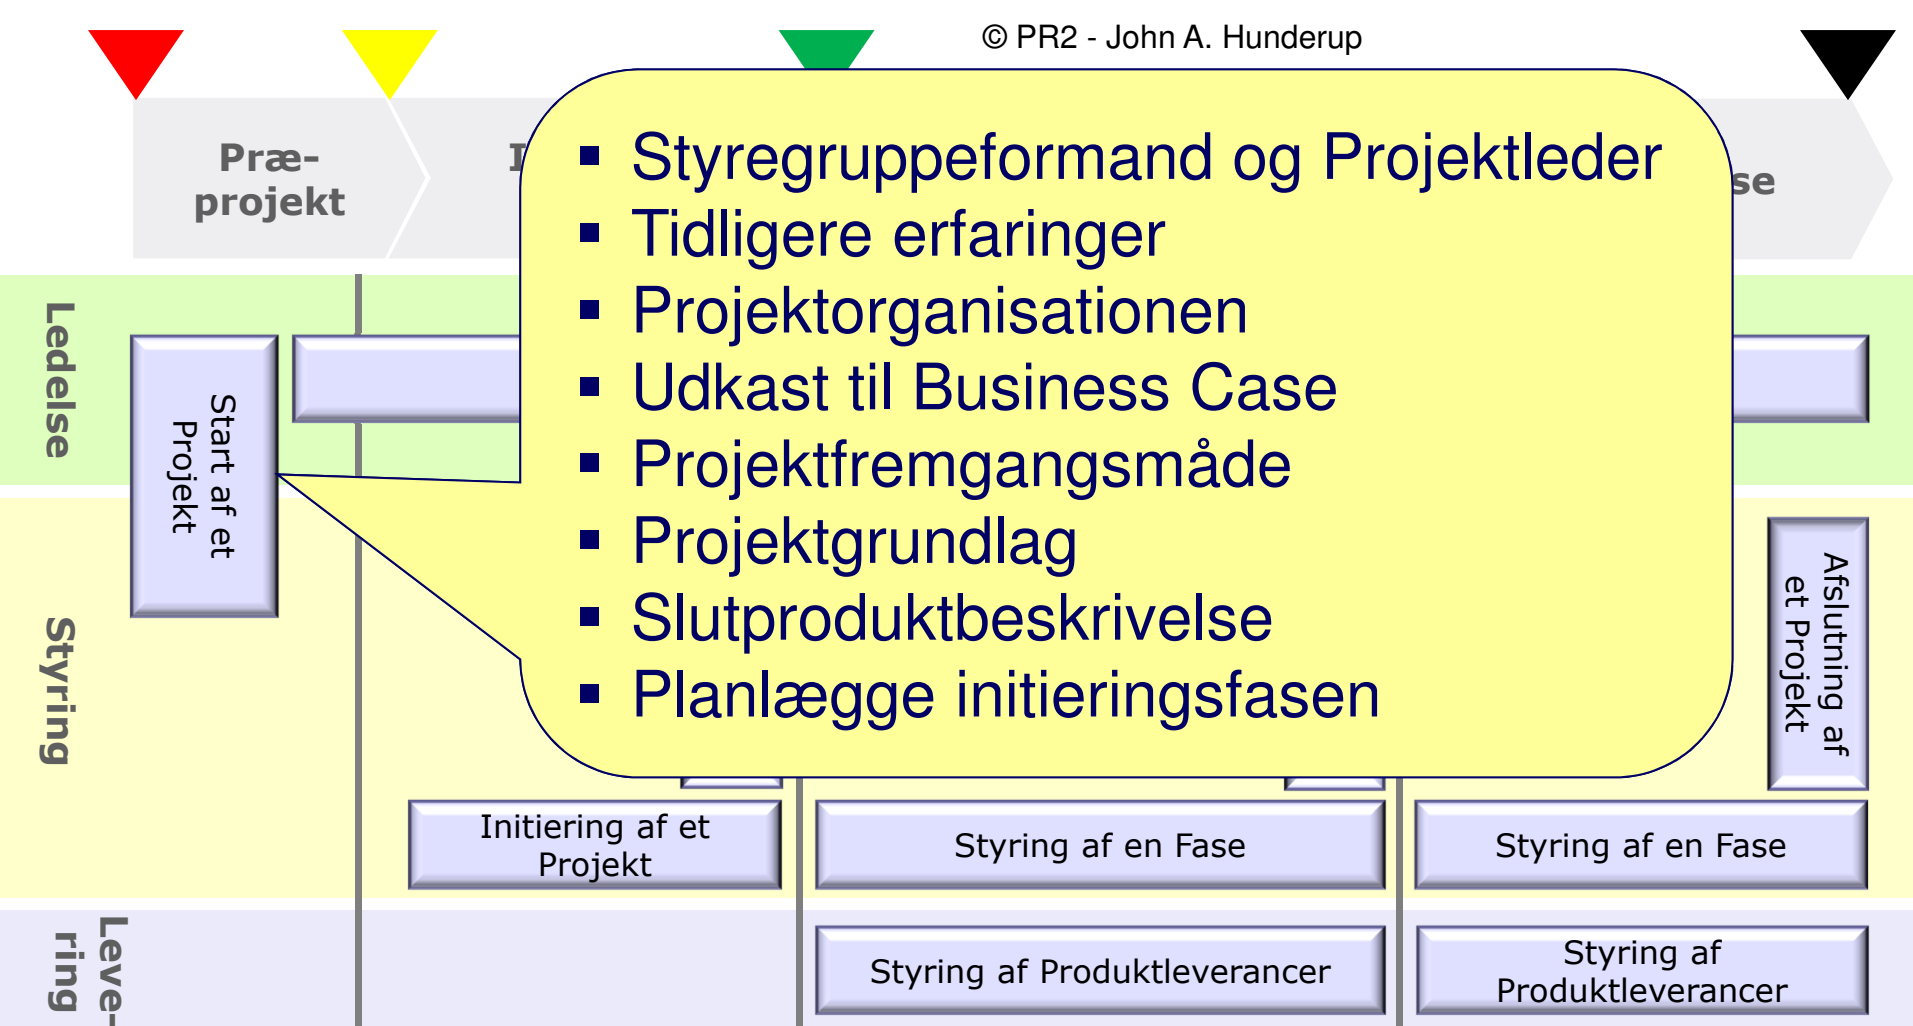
© PR2 - John A. Hunderup

Præ-projekt

I

se

Ledelse

Styring

Leve-ring

Start af et Projekt

- Styregruppeformand og Projektleder
- Tidligere erfaringer
- Projektorganisationen
- Udkast til Business Case
- Projektfremgangsmåde
- Projektgrundlag
- Slutproduktbeskrivelse
- Planlægge initieringsfasen

Afslutning af et Projekt

Initiering af et Projekt

Styring af en Fase

Styring af en Fase

Styring af Produktleverancer

Styring af Produktleverancer